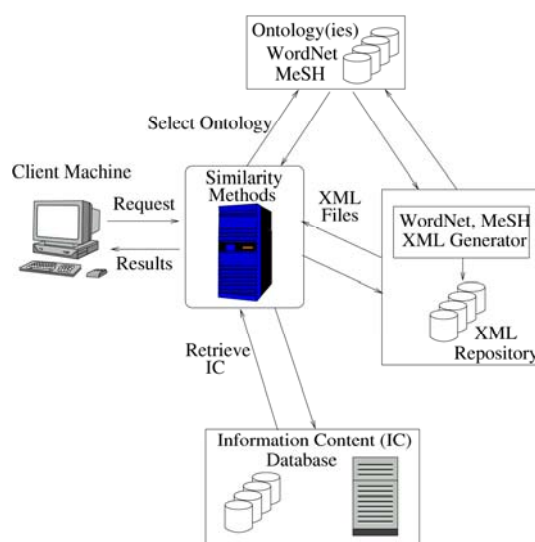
Ontology(ies)
WordNet
MeSH

Select Ontology

Client Machine

Request

Results

Similarity Methods

XML Files

WordNet, MeSH XML Generator

XML Repository

Retrieve IC

Information Content (IC) Database